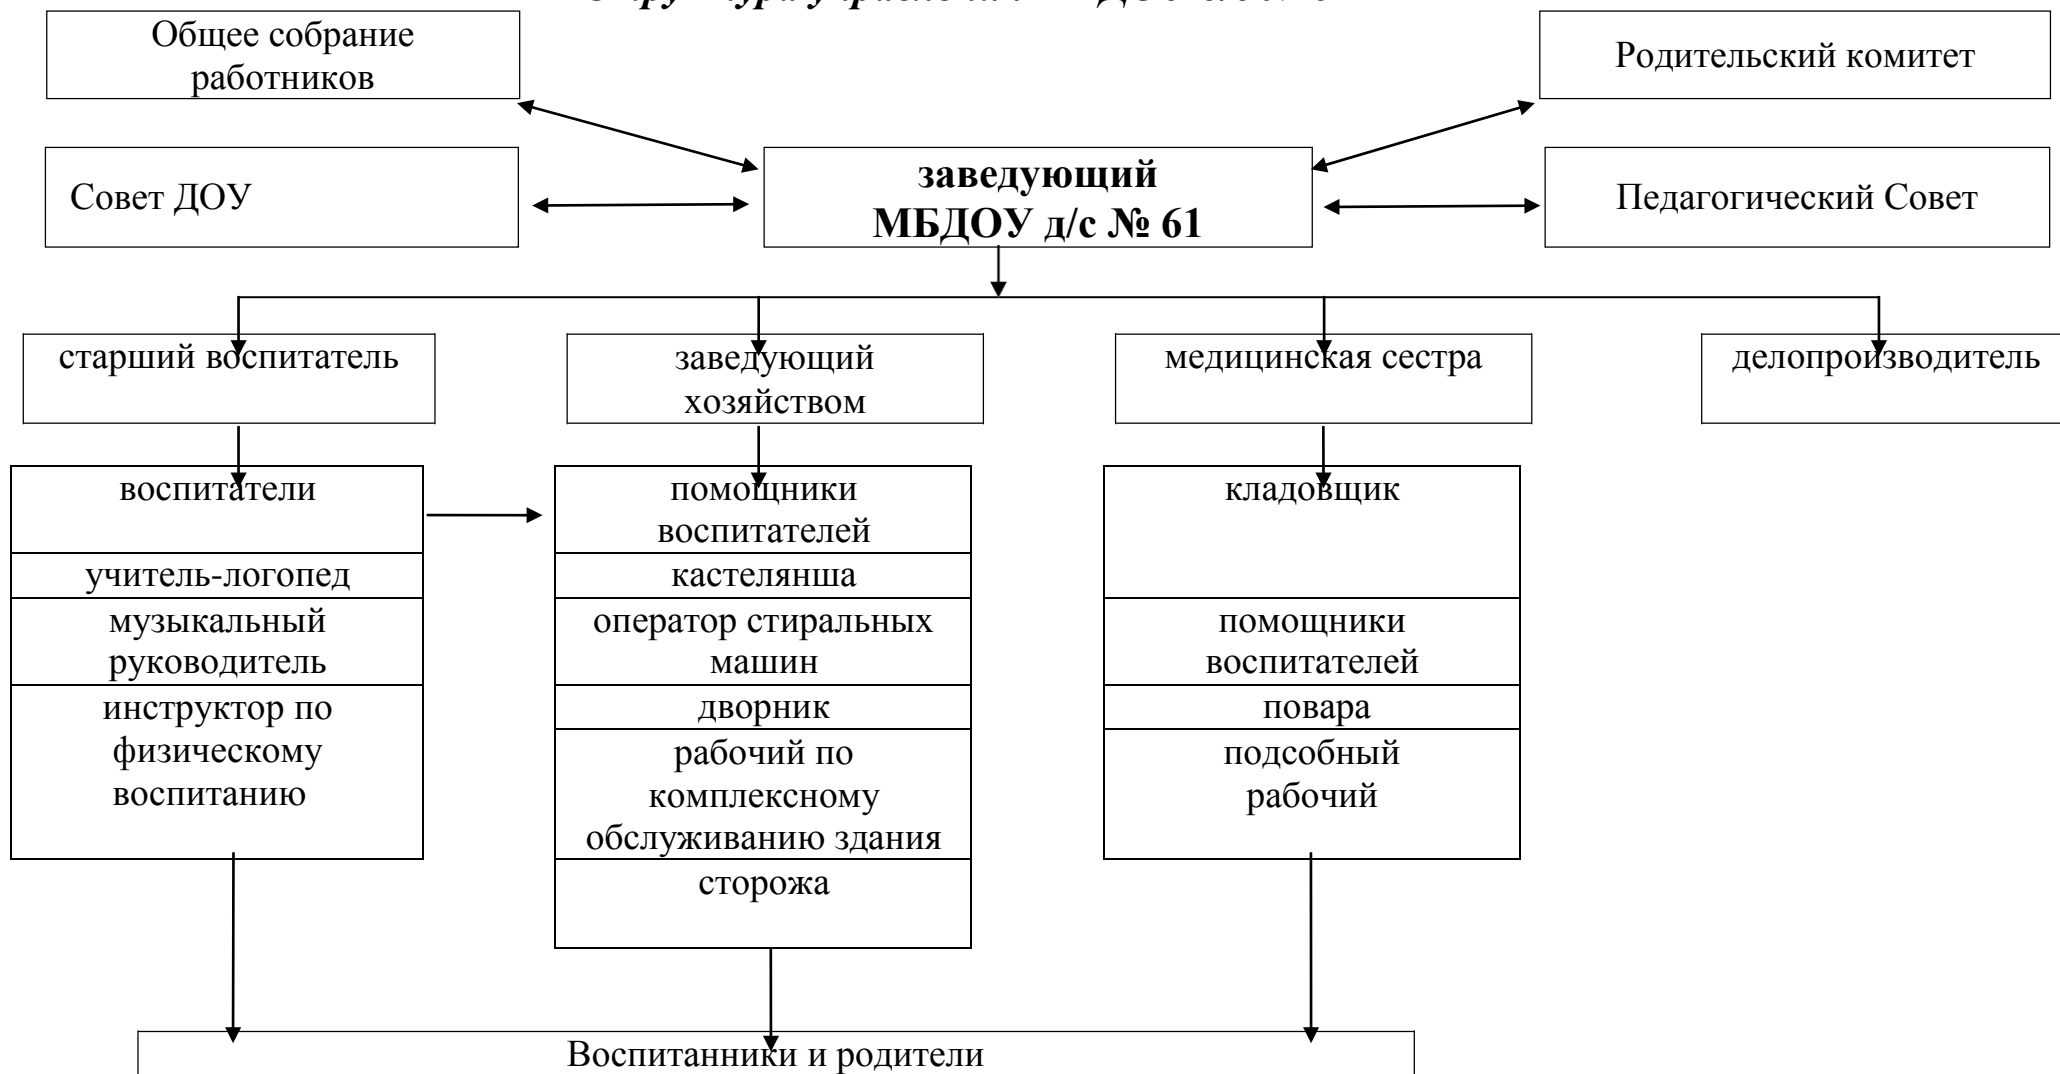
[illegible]

Общее собрание работников

Родительский комитет

Совет ДОУ

**заведующий МБДОУ д/с № 61**

Педагогический Совет

старший воспитатель

заведующий хозяйством

медицинская сестра

делопроизводитель

воспитатели

учитель-логопед

музыкальный руководитель

инструктор по физическому воспитанию

помощники воспитателей

кастелянша

оператор стиральных машин

дворник

рабочий по комплексному обслуживанию здания

сторожа

кладовщик

помощники воспитателей

повара

подсобный рабочий

Воспитанники и родители